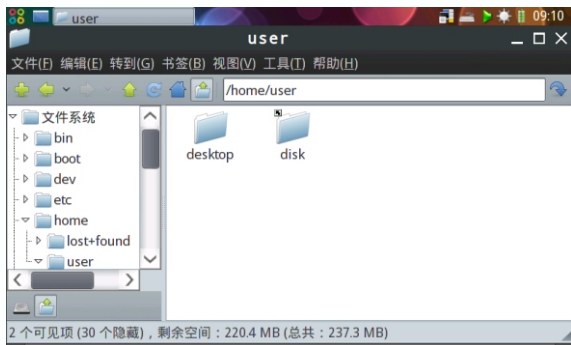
user 09:10

user

文件(F) 编辑(E) 转到(G) 书签(B) 视图(V) 工具(T) 帮助(H)

/home/user

文件系统
bin
boot
dev
etc
home
lost+found
user

desktop
disk

2 个可见项 (30 个隐藏)，剩余空间：220.4 MB (总共：237.3 MB)